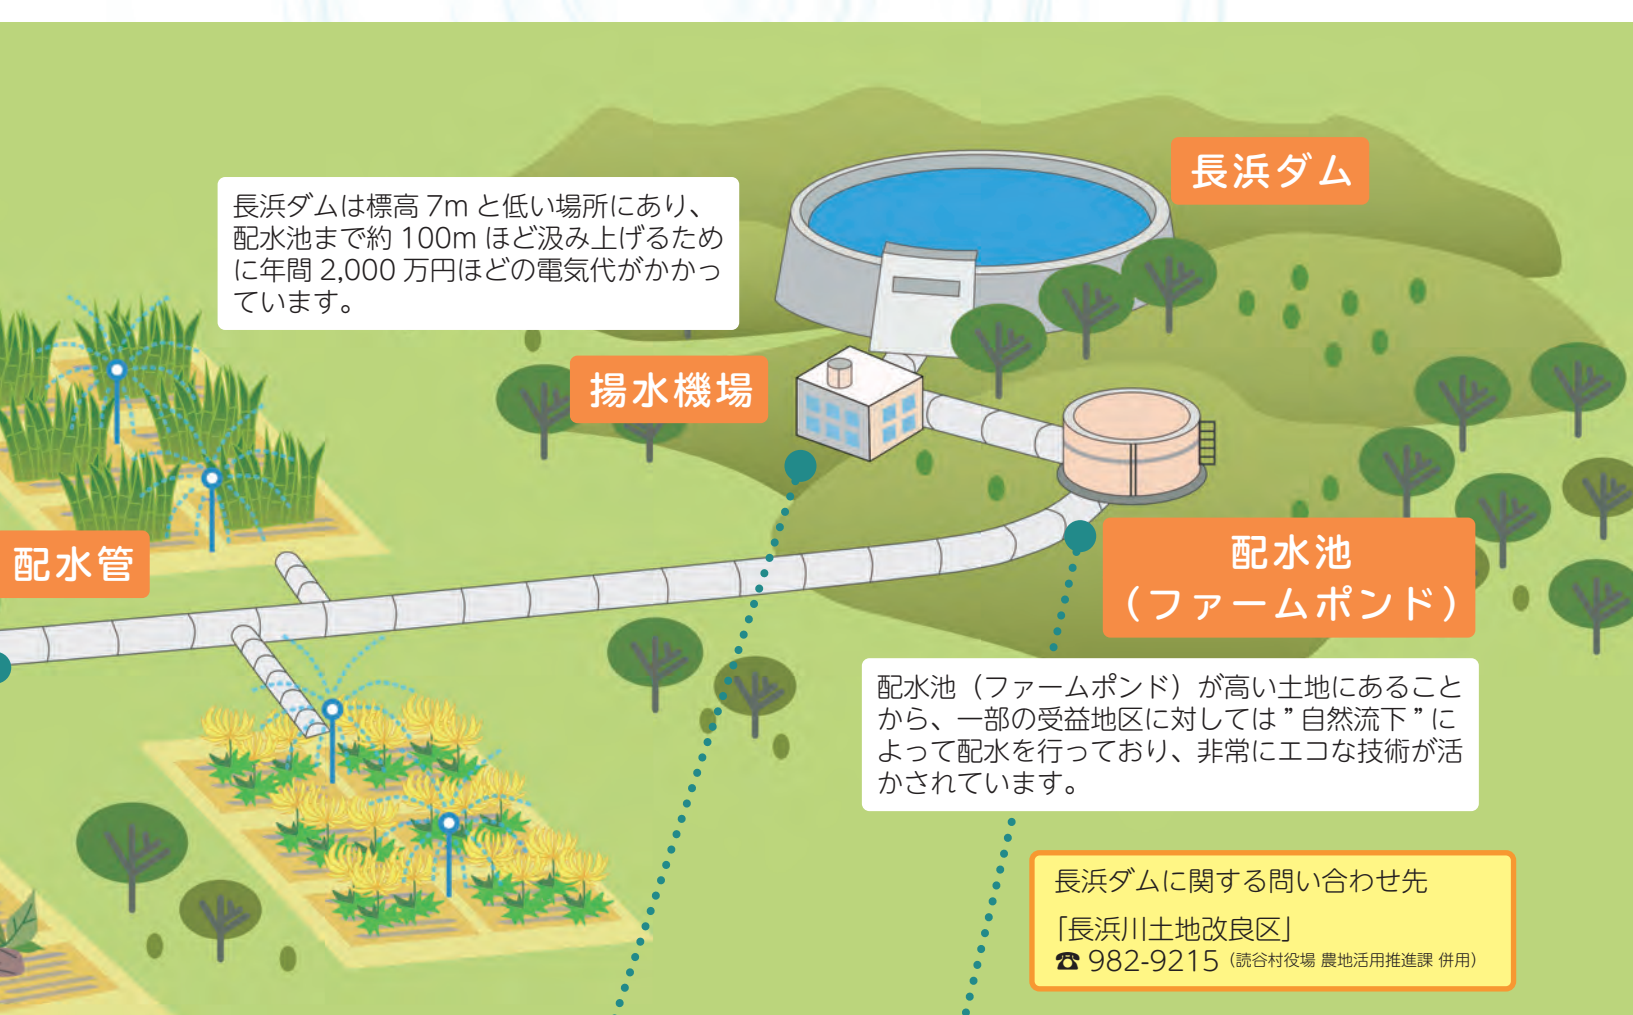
長浜ダムは標高 7m と低い場所にあり、配水池まで約 100m ほど汲み上げるために年間 2,000 万円ほどの電気代がかかっています。

長浜ダム

揚水機場

配水管

配水池
（ファームポンド）

配水池（ファームポンド）が高い土地にあることから、一部の受益地区に対しては ” 自然流下 ” によって配水を行っており、非常にエコな技術が活かされています。

長浜ダムに関する問い合わせ先
「長浜川土地改良区」
☎ 982-9215（読谷村役場 農地活用推進課 併用）